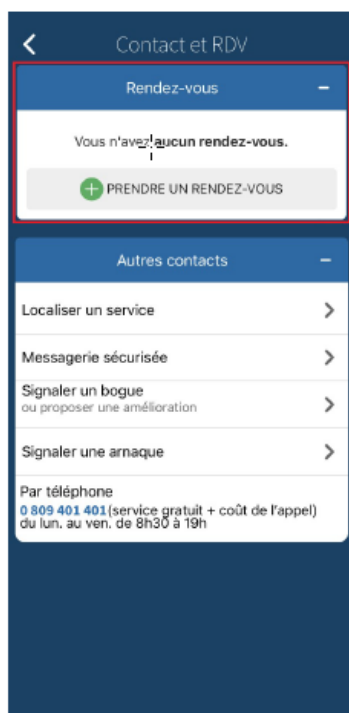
Contact et RDV

Rendez-vous

Vous n'avez aucun rendez-vous.

PRENDRE UN RENDEZ-VOUS

Autres contacts

Localiser un service

Messagerie sécurisée

Signaler un bogue
ou proposer une amélioration

Signaler une arnaque

Par téléphone
0 809 401 401 (service gratuit + coût de l'appel) du lun. au ven. de 8h30 à 19h